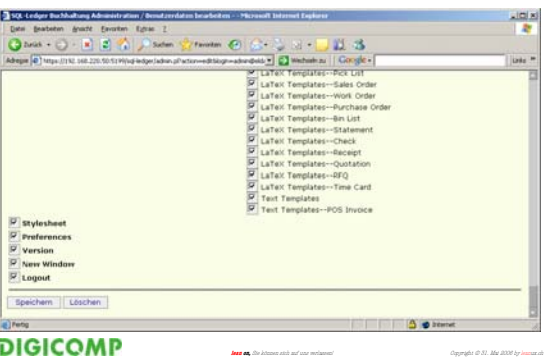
SQL-Ledger Buchhaltung Administration / Benutzerdaten bearbeiten - Microsoft Internet Explorer

Datei Bearbeiten Ansicht Favoriten Extras ?

Zurück Suchen Favoriten

Adresse https://192.168.220.50:5199/sql-ledger/admin.pl?action=edit&login=admin&eld Wechseln zu Google Links

LaTeX Templates--Pick List
LaTeX Templates--Sales Order
LaTeX Templates--Work Order
LaTeX Templates--Purchase Order
LaTeX Templates--Bin List
LaTeX Templates--Statement
LaTeX Templates--Check
LaTeX Templates--Receipt
LaTeX Templates--Quotation
LaTeX Templates--RFQ
LaTeX Templates--Time Card
Text Templates
Text Templates--POS Invoice

Stylesheet
Preferences
Version
New Window
Logout

Speichern Löschen

Fertig Internet

DIGICOMP

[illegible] Sie können sich auf uns verlassen!

Copyright © 31. Mai 2006 by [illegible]